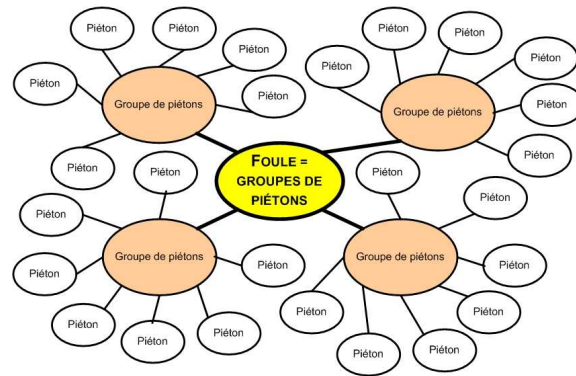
Piéton
Piéton
Piéton
Piéton
Groupe de piétons
Piéton
Piéton

Piéton
Piéton
Piéton
Piéton
Groupe de piétons
Piéton
Piéton

FOULE = GROUPES DE PIÉTONS

Piéton
Piéton
Groupe de piétons
Piéton
Piéton
Piéton
Piéton
Piéton

Piéton
Piéton
Groupe de piétons
Piéton
Piéton
Piéton
Piéton
Piéton